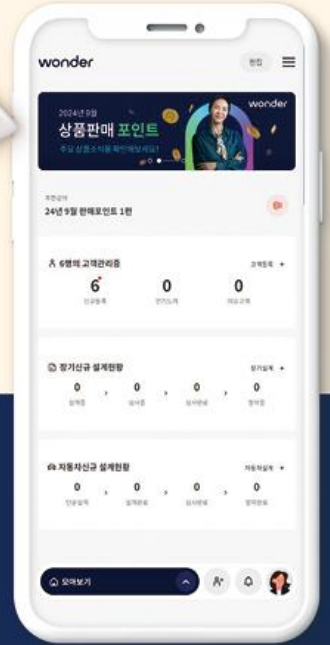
wonder

편집

2024년 9월
상품판매 포인트
주요 상품소식을 확인해보세요!

wonder

추천강의
24년 9월 판매포인트 1편

6명의 고객관리중
고객등록 +

| 6 | 0 | 0 |
|---|---|---|
| 신규등록 | 연락노력 | 미도고객 |

장기신규 설계현황
장기설계 +

| 0 | 0 | 0 | 0 |
|---|---|---|---|
| 설계중 | 심사중 | 심사완료 | 청약중 |

자동차신규 설계현황
자동차설계 +

| 0 | 0 | 0 | 0 |
|---|---|---|---|
| 인증실패 | 설계완료 | 심사완료 | 청약완료 |

모아보기